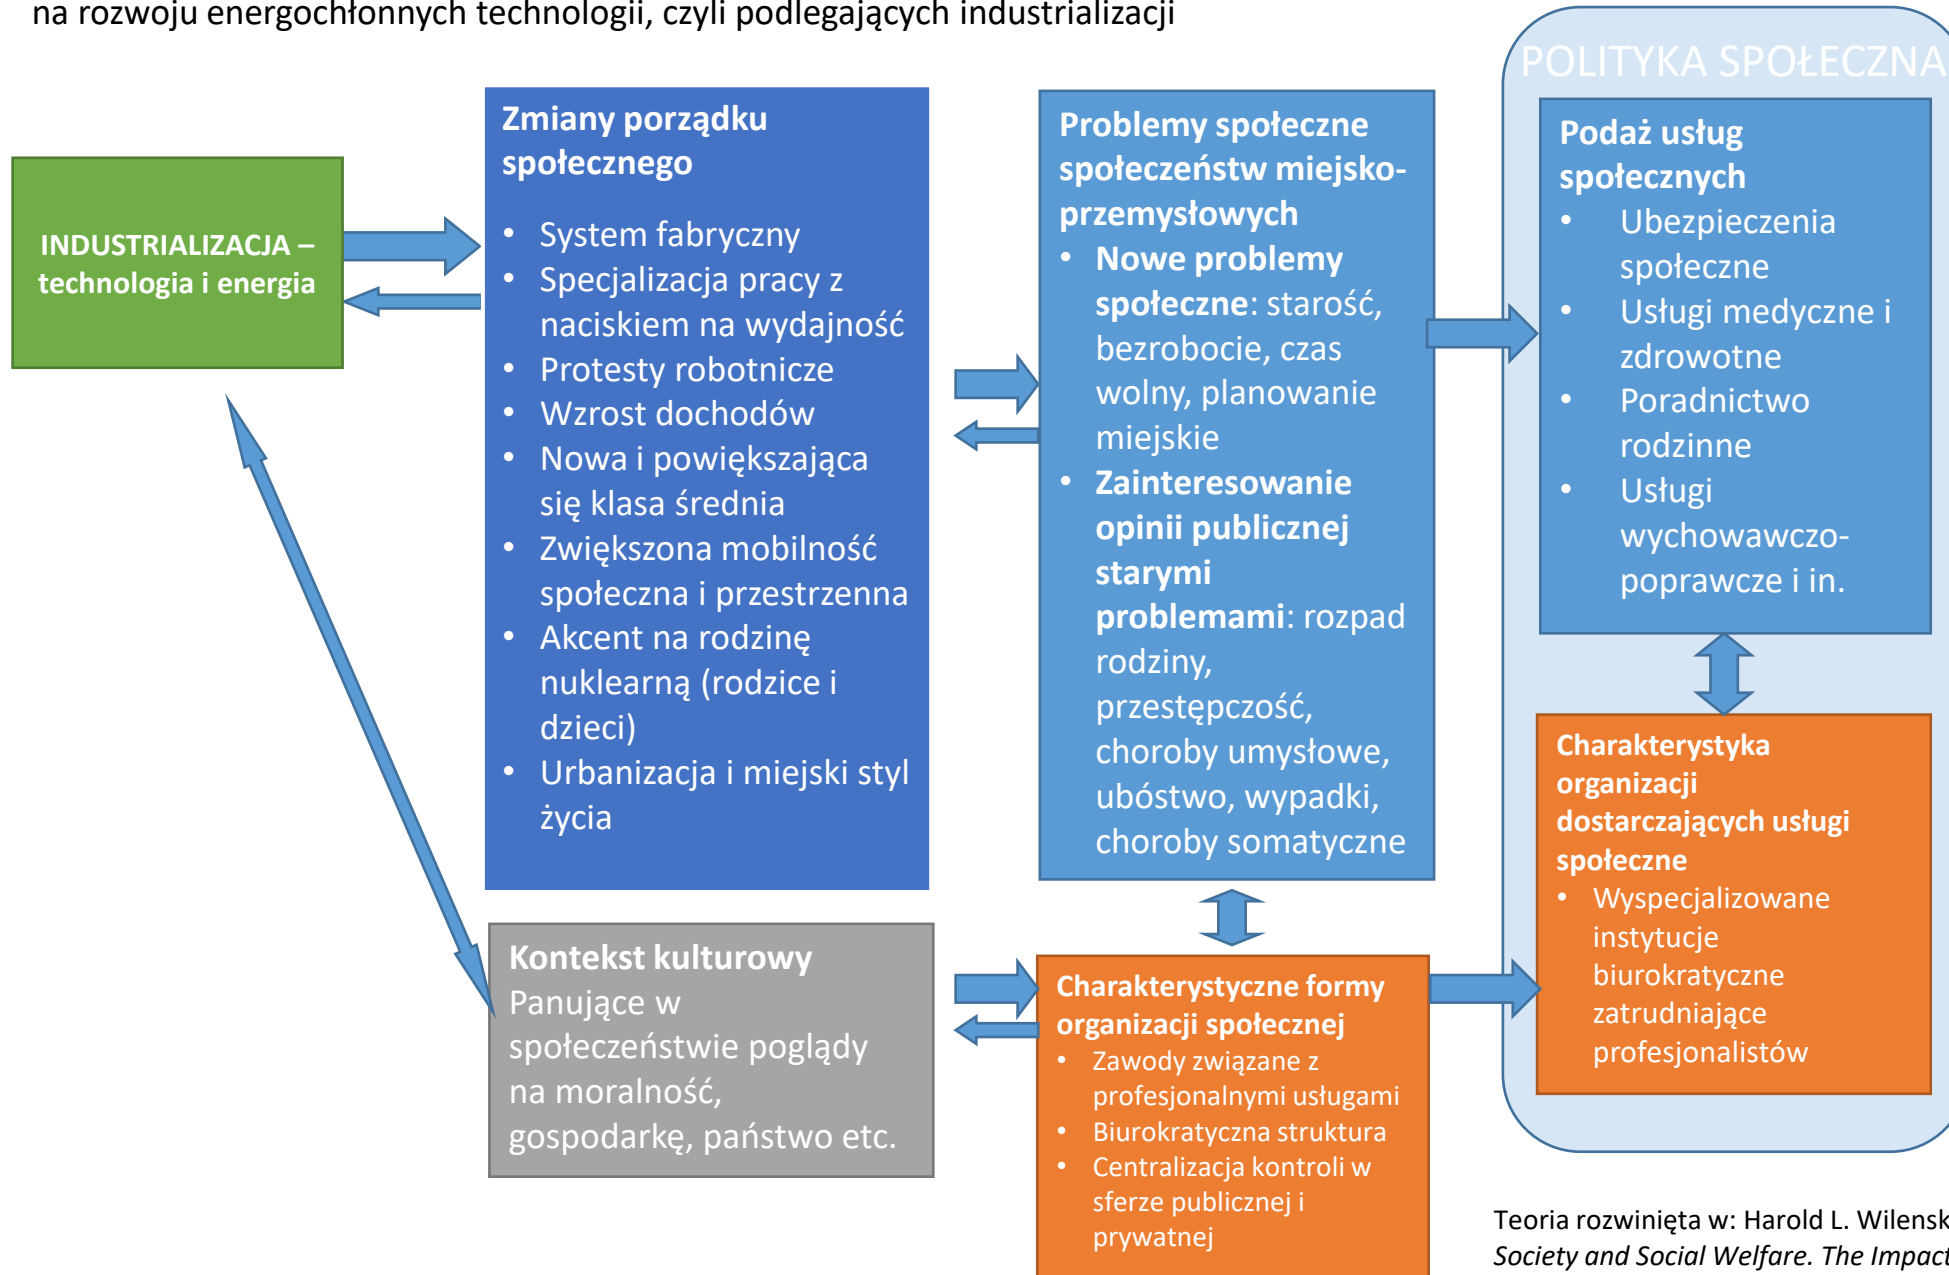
na rozwoju energochłonnych technologii, czyli podlegających industrializacji

INDUSTRIALIZACJA – technologia i energia

Zmiany porządku społecznego
- System fabryczny
- Specjalizacja pracy z naciskiem na wydajność
- Protesty robotnicze
- Wzrost dochodów
- Nowa i powiększająca się klasa średnia
- Zwiększona mobilność społeczna i przestrzenna
- Akcent na rodzinę nuklearną (rodzice i dzieci)
- Urbanizacja i miejski styl życia

Problemy społeczne społeczeństw miejsko-przemysłowych
- Nowe problemy społeczne: starość, bezrobocie, czas wolny, planowanie miejskie
- Zainteresowanie opinii publicznej starymi problemami: rozpad rodziny, przestępczość, choroby umysłowe, ubóstwo, wypadki, choroby somatyczne

POLITYKA SPOŁECZNA

Podaż usług społecznych
- Ubezpieczenia społeczne
- Usługi medyczne i zdrowotne
- Poradnictwo rodzinne
- Usługi wychowawczo-poprawcze i in.

Charakterystyka organizacji dostarczających usługi społeczne
- Wyspecjalizowane instytucje biurokratyczne zatrudniające profesjonalistów

Kontekst kulturowy
Panujące w społeczeństwie poglądy na moralność, gospodarkę, państwo etc.

Charakterystyczne formy organizacji społecznej
- Zawody związane z profesjonalnymi usługami
- Biurokratyczna struktura
- Centralizacja kontroli w sferze publicznej i prywatnej

Teoria rozwinięta w: Harold L. Wilensk
Society and Social Welfare. The Impact